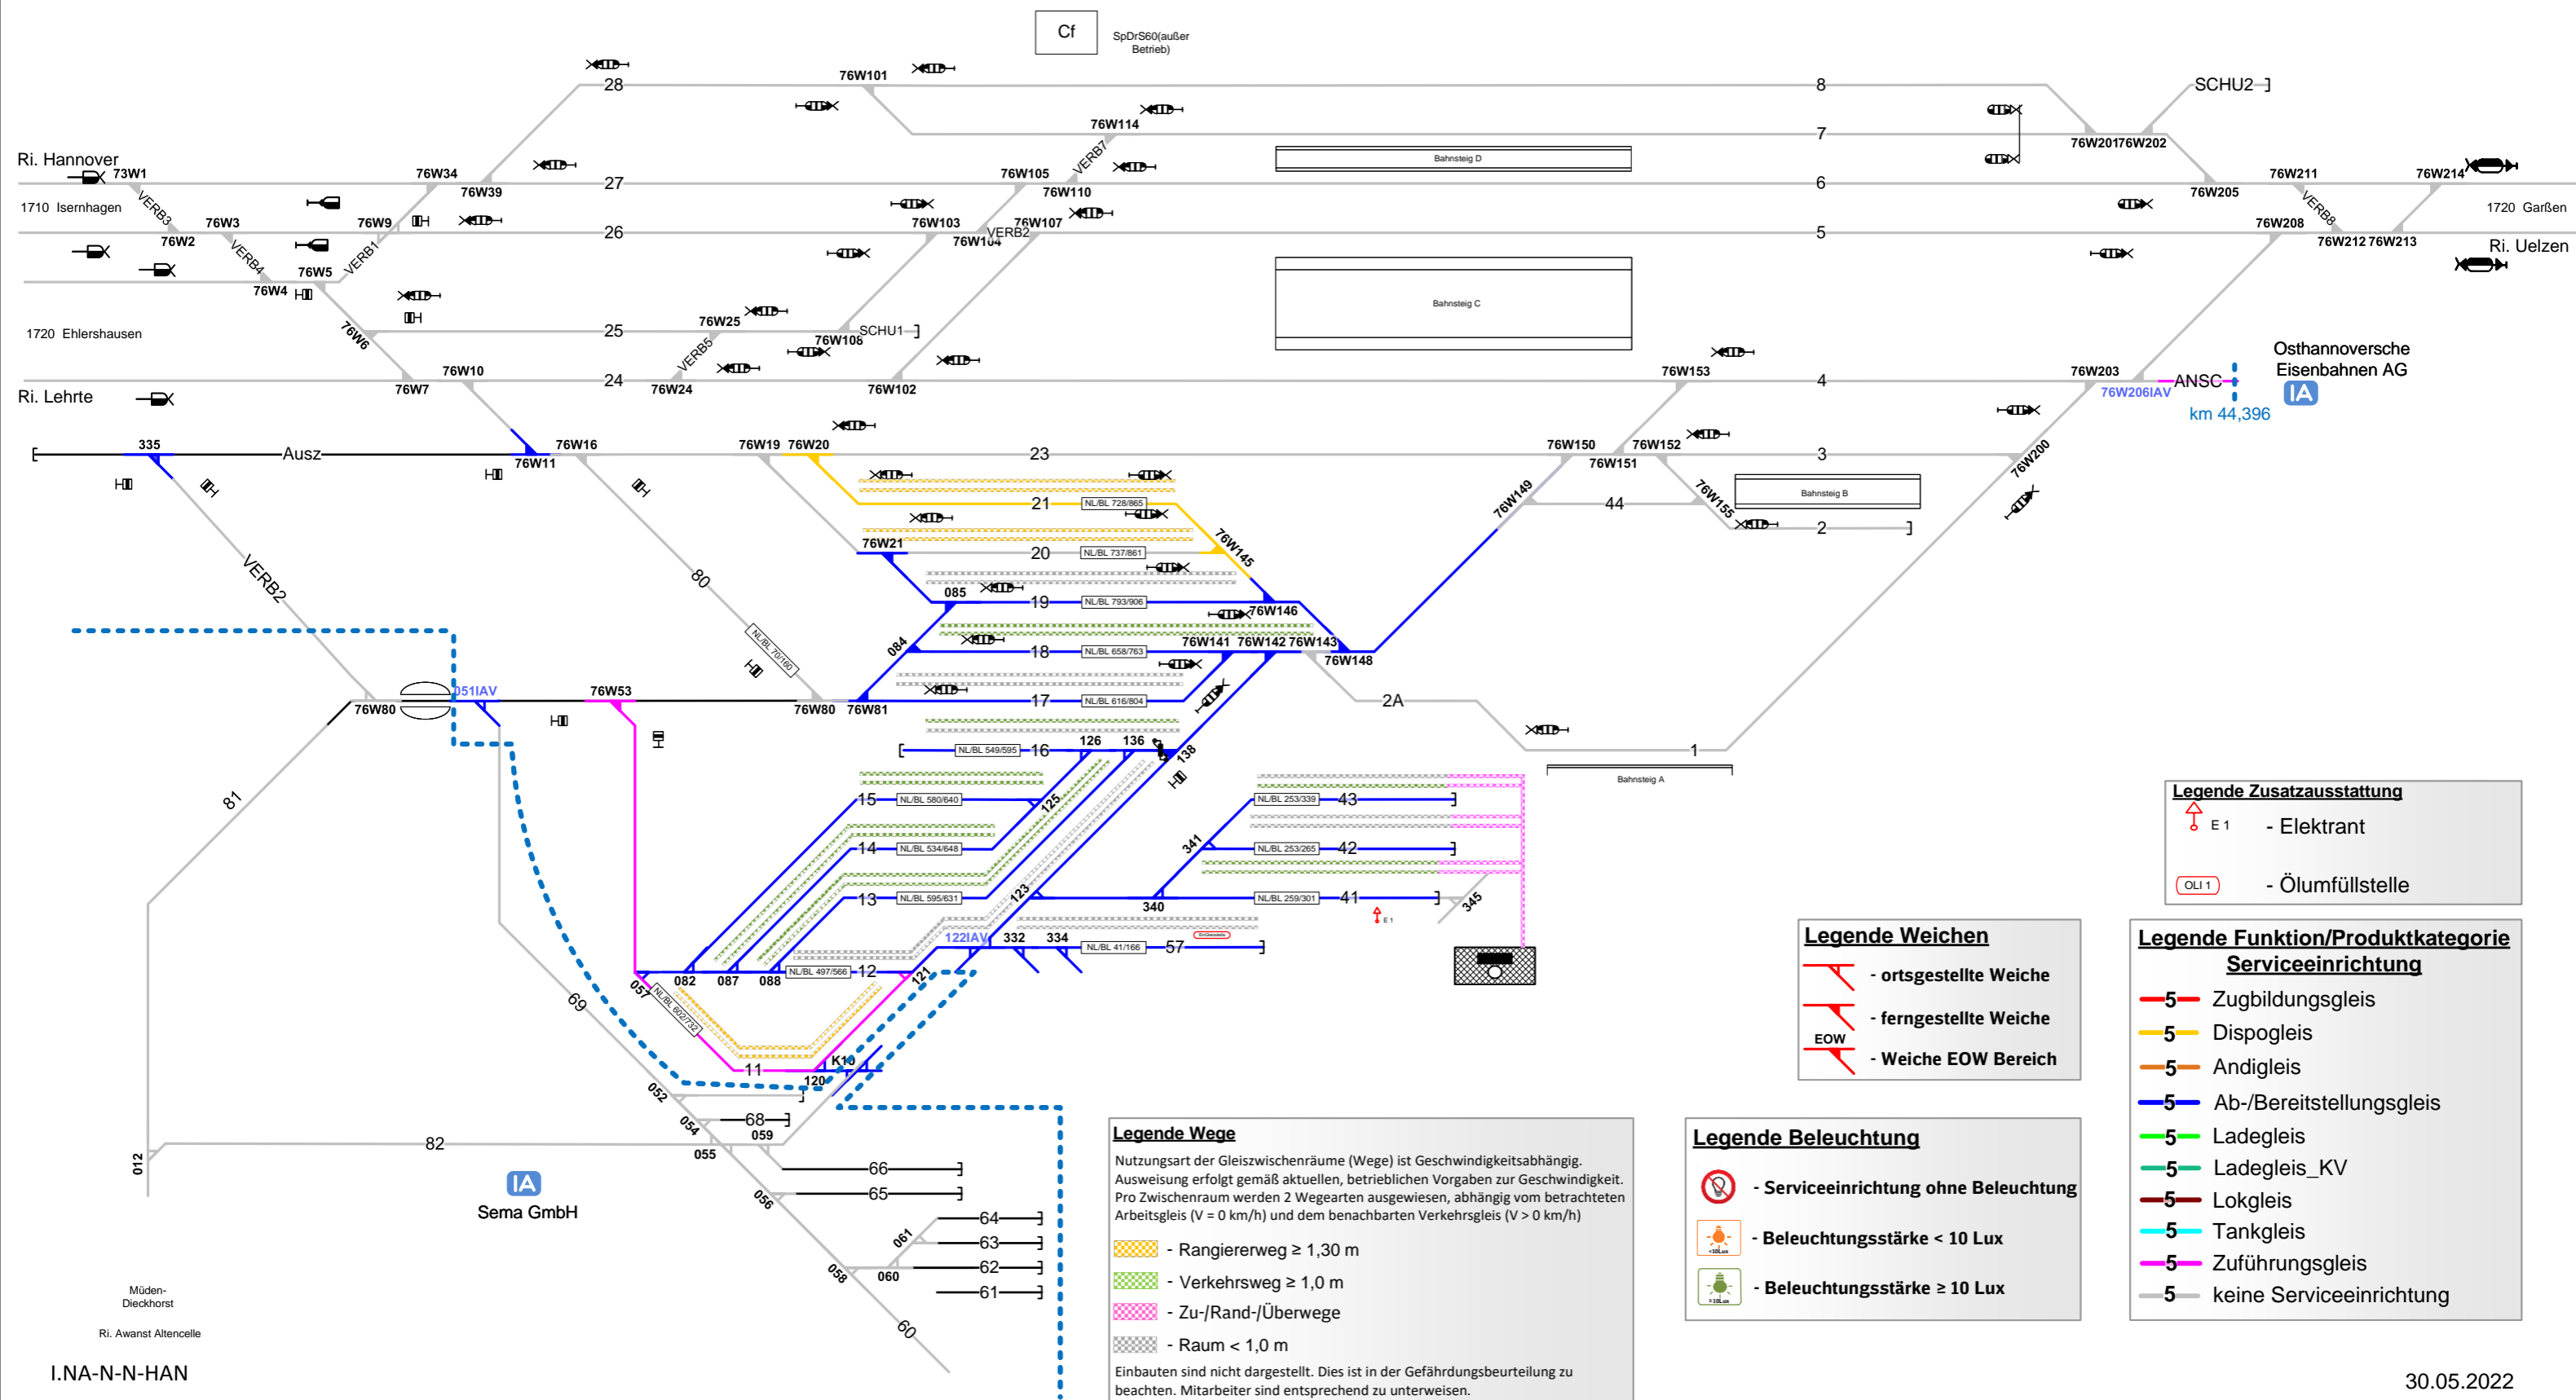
Cf
SpDrS60(außer Betrieb)

Ri. Hannover
1710 Isernhagen
1720 Ehlershausen
Ri. Lehrte
1720 Garßen
Ri. Uelzen
SCHU2
SCHU1
Bahnsteig D
Bahnsteig C
Bahnsteig B
Bahnsteig A
Osthannoversche Eisenbahnen AG
IA
km 44,396
ANSC
76W206IAV

28
27
26
25
24
23
21
20
19
18
17
16
15
14
13
12
11
8
7
6
5
4
3
2
1
2A
44
43
42
41
57
68
66
65
64
63
62
61
80
81
82
69
60
335
Ausz
VERB2
VERB3
VERB4
VERB1
VERB5
VERB7
VERB8
VERB2

73W1
76W2
76W3
76W4
76W5
76W6
76W7
76W9
76W10
76W11
76W16
76W19
76W20
76W21
76W24
76W25
76W34
76W39
76W53
76W80
76W80
76W81
76W101
76W102
76W103
76W104
76W105
76W106
76W107
76W110
76W114
76W141
76W142
76W143
76W145
76W146
76W148
76W149
76W150
76W151
76W152
76W153
76W155
76W200
76W201
76W202
76W203
76W205
76W208
76W211
76W212
76W213
76W214
051IAV
122IAV
085
084
082
087
088
057
052
054
055
056
058
059
060
061
012
120
121
123
125
126
136
138
332
334
340
341
345
K10

NL/BL 728/865
NL/BL 737/861
NL/BL 793/906
NL/BL 658/763
NL/BL 616/804
NL/BL 549/595
NL/BL 580/640
NL/BL 534/648
NL/BL 595/631
NL/BL 497/566
NL/BL 602/732
NL/BL 41/166
NL/BL 253/339
NL/BL 253/265
NL/BL 259/301
NL/BL 70/160

IA
Sema GmbH

Müden-Dieckhorst
Ri. Awanst Altencelle
I.NA-N-N-HAN

Legende Zusatzausstattung
E 1 - Elektrant
OLI 1 - Ölumfüllstelle

Legende Weichen
- ortsgestellte Weiche
- ferngestellte Weiche
EOW - Weiche EOW Bereich

Legende Funktion/Produktkategorie Serviceeinrichtung
5 Zugbildungsgleis
5 Dispogleis
5 Andigleis
5 Ab-/Bereitstellungsgleis
5 Ladegleis
5 Ladegleis_KV
5 Lokgleis
5 Tankgleis
5 Zuführungsgleis
5 keine Serviceeinrichtung

Legende Wege
Nutzungsart der Gleiszwischenräume (Wege) ist Geschwindigkeitsabhängig. Ausweisung erfolgt gemäß aktuellen, betrieblichen Vorgaben zur Geschwindigkeit. Pro Zwischenraum werden 2 Wegearten ausgewiesen, abhängig vom betrachteten Arbeitsgleis (V = 0 km/h) und dem benachbarten Verkehrsgleis (V > 0 km/h)
- Rangiererweg ≥ 1,30 m
- Verkehrsweg ≥ 1,0 m
- Zu-/Rand-/Überwege
- Raum < 1,0 m
Einbauten sind nicht dargestellt. Dies ist in der Gefährdungsbeurteilung zu beachten. Mitarbeiter sind entsprechend zu unterweisen.

Legende Beleuchtung
- Serviceeinrichtung ohne Beleuchtung
- Beleuchtungsstärke < 10 Lux
- Beleuchtungsstärke ≥ 10 Lux

30.05.2022